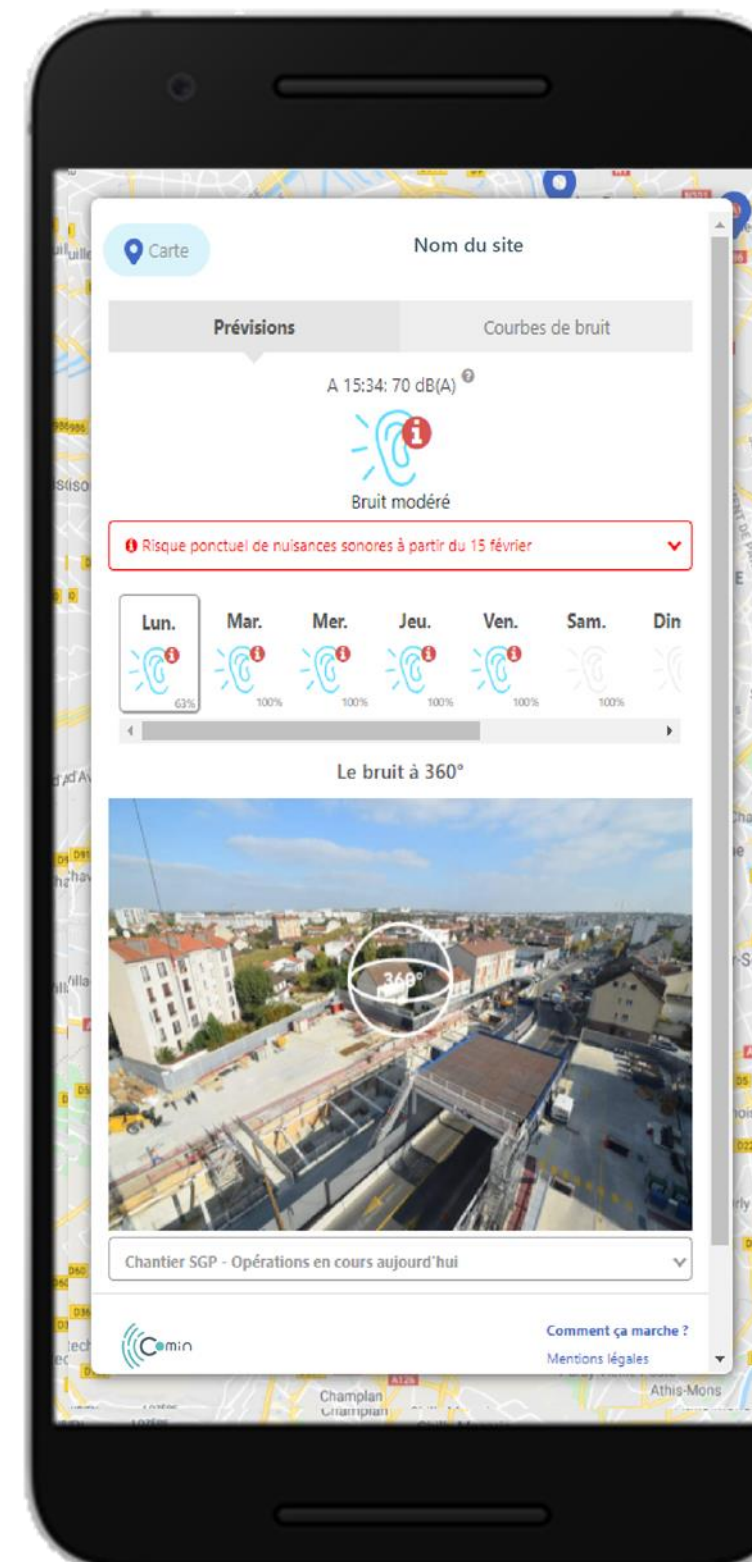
Carte

Nom du site

Prévisions

Courbes de bruit

A 15:34: 70 dB(A)

Bruit modéré

Risque ponctuel de nuisances sonores à partir du 15 février

Lun.
63%

Mar.
100%

Mer.
100%

Jeu.
100%

Ven.
100%

Sam.
100%

Din

Le bruit à 360°

360°

Chantier SGP - Opérations en cours aujourd'hui

Comin

Comment ça marche ?

Mentions légales

Champlan

Athis-Mons